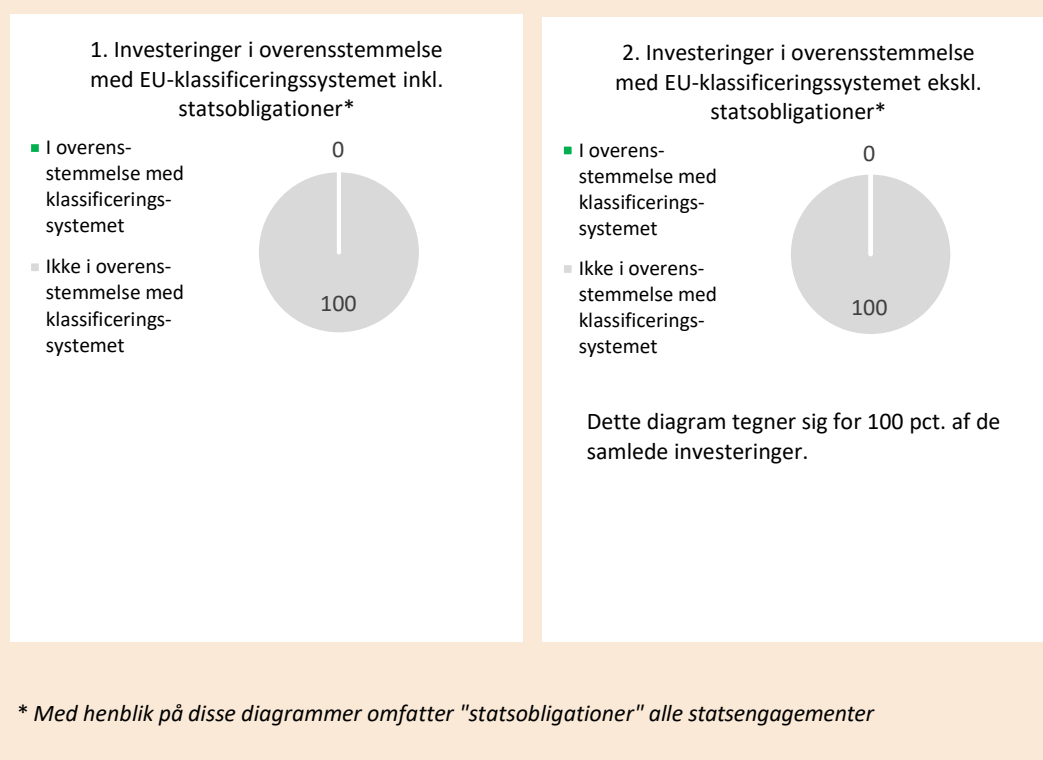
1. Investeringer i overensstemmelse med EU-klassificeringssystemet inkl. statsobligationer*

I overensstemmelse med klassificeringssystemet

Ikke i overensstemmelse med klassificeringssystemet

0

100

2. Investeringer i overensstemmelse med EU-klassificeringssystemet ekskl. statsobligationer*

I overensstemmelse med klassificeringssystemet

Ikke i overensstemmelse med klassificeringssystemet

0

100

Dette diagram tegner sig for 100 pct. af de samlede investeringer.

* Med henblik på disse diagrammer omfatter "statsobligationer" alle statsengagementer